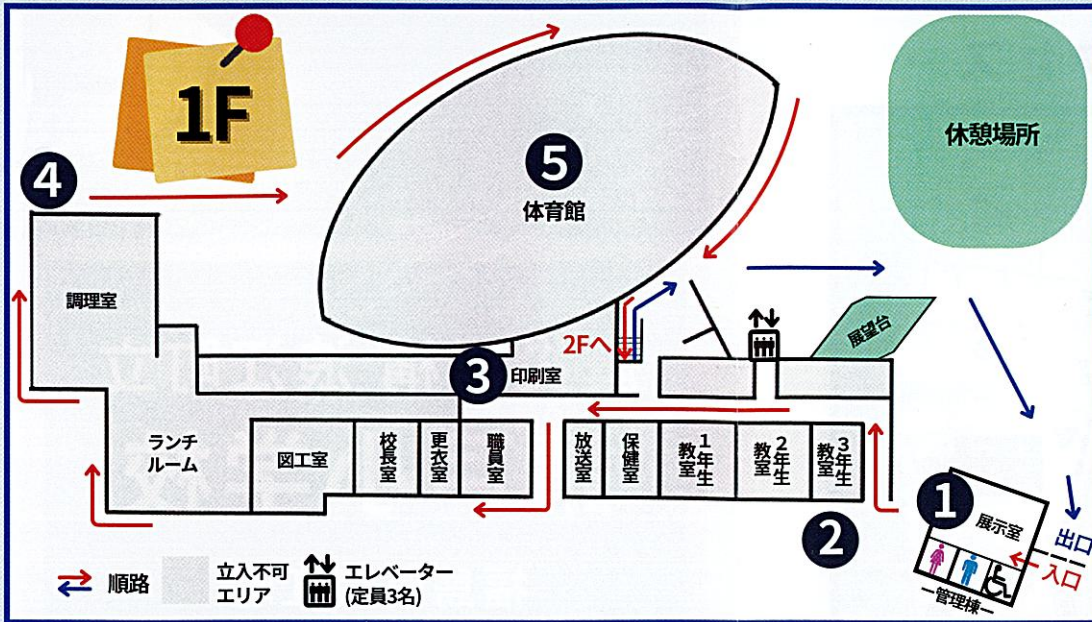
1F

4

5
体育館

休憩場所

調理室

2Fへ

3 印刷室

展望台

ランチルーム

図工室

校長室

更衣室

職員室

放送室

保健室

教室1年生

教室2年生

教室3年生

1 展示室

2

出口
入口

―管理棟―

順路

立入不可エリア

エレベーター(定員3名)